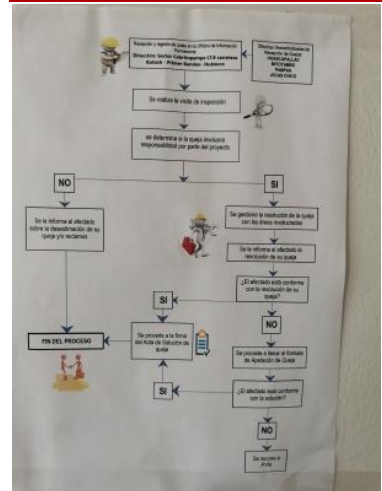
Recepción y registro de queja en la Oficina de Información Permanente
Dirección: Sector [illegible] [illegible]
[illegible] - Primer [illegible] - Huánuco

Oficinas Descentralizadas de Recepción de Quejas
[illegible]
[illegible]
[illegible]
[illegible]

Se realiza la visita de inspección

Se determina si la queja involucra responsabilidad por parte del proyecto

NO

SI

Se le informa al afectado sobre la desestimación de su queja y/o reclamo

Se gestiona la resolución de la queja con las áreas involucradas

Se le informa al afectado la resolución de su queja

¿El afectado está conforme con la resolución de su queja?

SI

NO

FIN DEL PROCESO

Se procede a la firma del Acta de Solución de queja

Se procede a llenar el formato de Apelación de Queja

SI

¿El afectado está conforme con la solución?

NO

Se recurre a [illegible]